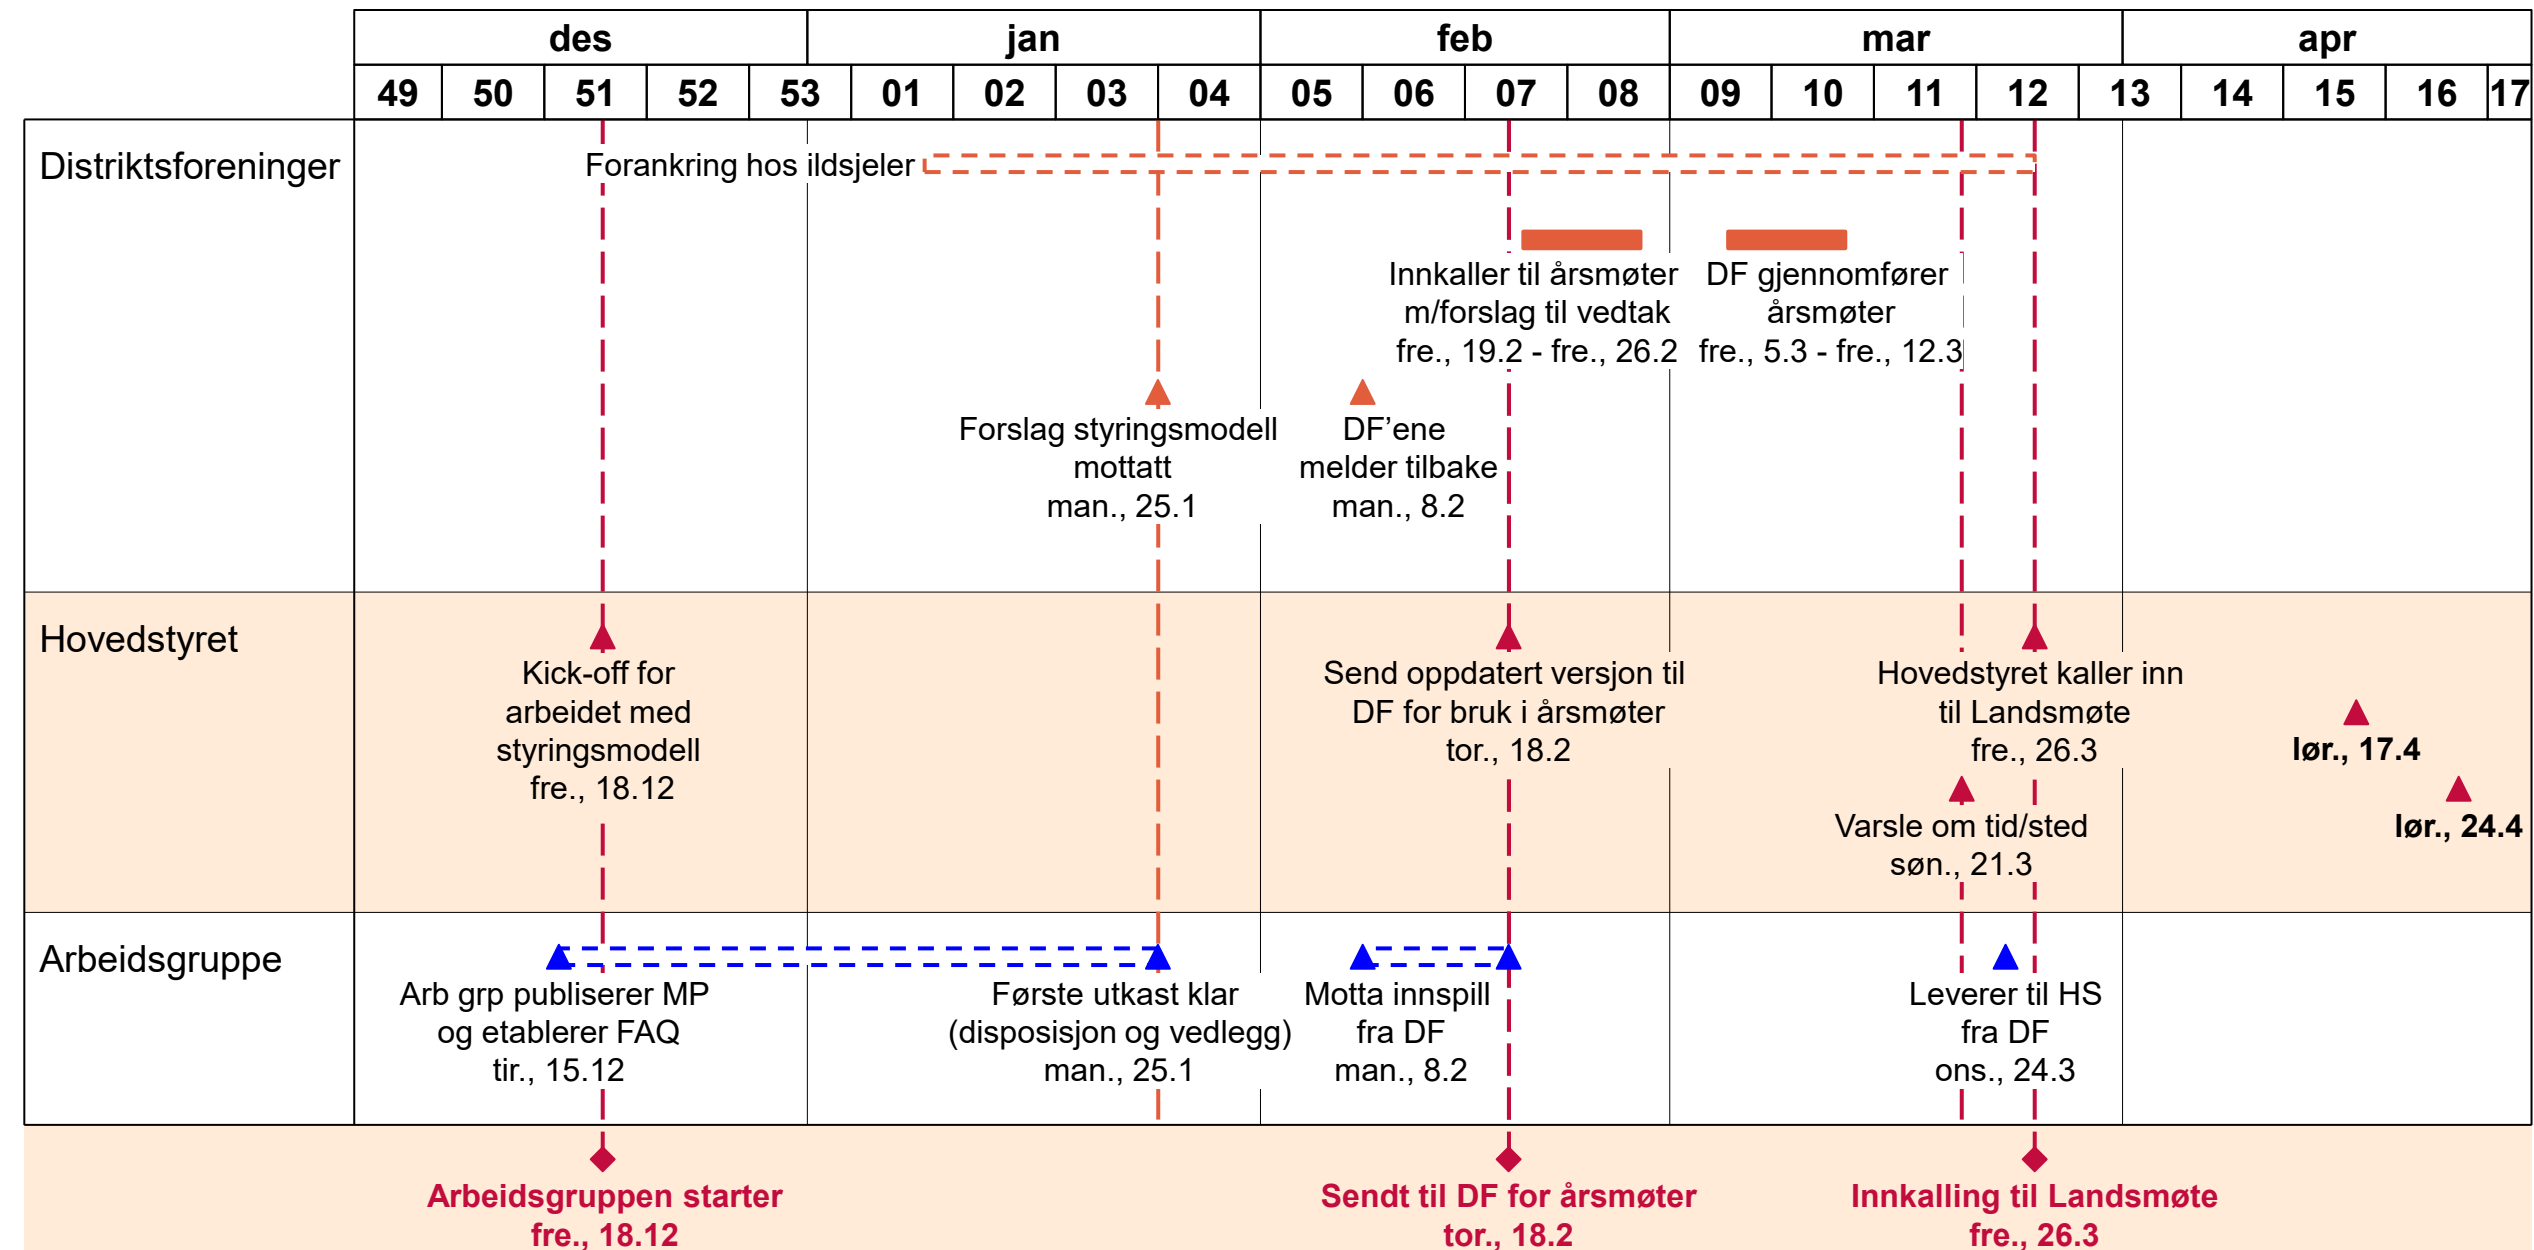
| des | | | | | jan | | | | feb | | | | mar | | | | | apr | | | |
|---|---|---|---|---|---|---|---|---|---|---|---|---|---|---|---|---|---|---|---|---|---|
| 49 | 50 | 51 | 52 | 53 | 01 | 02 | 03 | 04 | 05 | 06 | 07 | 08 | 09 | 10 | 11 | 12 | 13 | 14 | 15 | 16 | 17 |

Distriktsforeninger

Forankring hos ildsjeler

Innkaller til årsmøter m/forslag til vedtak fre., 19.2 - fre., 26.2

DF gjennomfører årsmøter fre., 5.3 - fre., 12.3

Forslag styringsmodell mottatt man., 25.1

DF'ene melder tilbake man., 8.2

Hovedstyret

Kick-off for arbeidet med styringsmodell fre., 18.12

Send oppdatert versjon til DF for bruk i årsmøter tor., 18.2

Hovedstyret kaller inn til Landsmøte fre., 26.3

lør., 17.4

Varsle om tid/sted søn., 21.3

lør., 24.4

Arbeidsgruppe

Arb grp publiserer MP og etablerer FAQ tir., 15.12

Første utkast klar (disposisjon og vedlegg) man., 25.1

Motta innspill fra DF man., 8.2

Leverer til HS fra DF ons., 24.3

Arbeidsgruppen starter fre., 18.12

Sendt til DF for årsmøter tor., 18.2

Innkalling til Landsmøte fre., 26.3